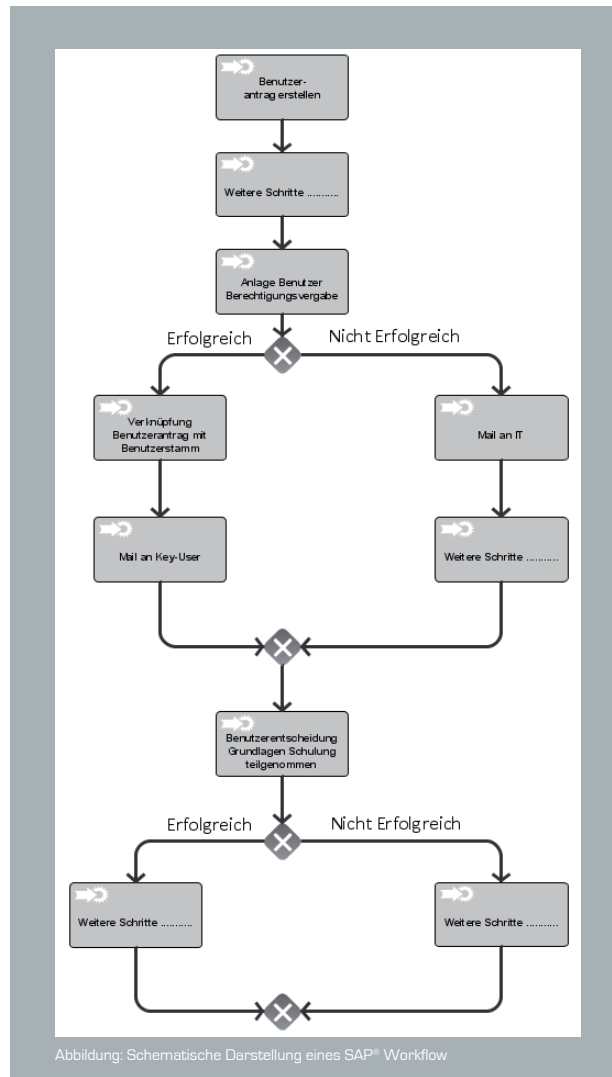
Benutzerantrag erstellen

Weitere Schritte ..........

Anlage Benutzer Berechtigungsvergabe

Erfolgreich

Nicht Erfolgreich

Verknüpfung Benutzerantrag mit Benutzerstamm

Mail an IT

Mail an Key-User

Weitere Schritte ..........

Benutzerentscheidung Grundlagen Schulung teilgenommen

Erfolgreich

Nicht Erfolgreich

Weitere Schritte ..........

Weitere Schritte ..........

Abbildung: Schematische Darstellung eines SAP® Workflow